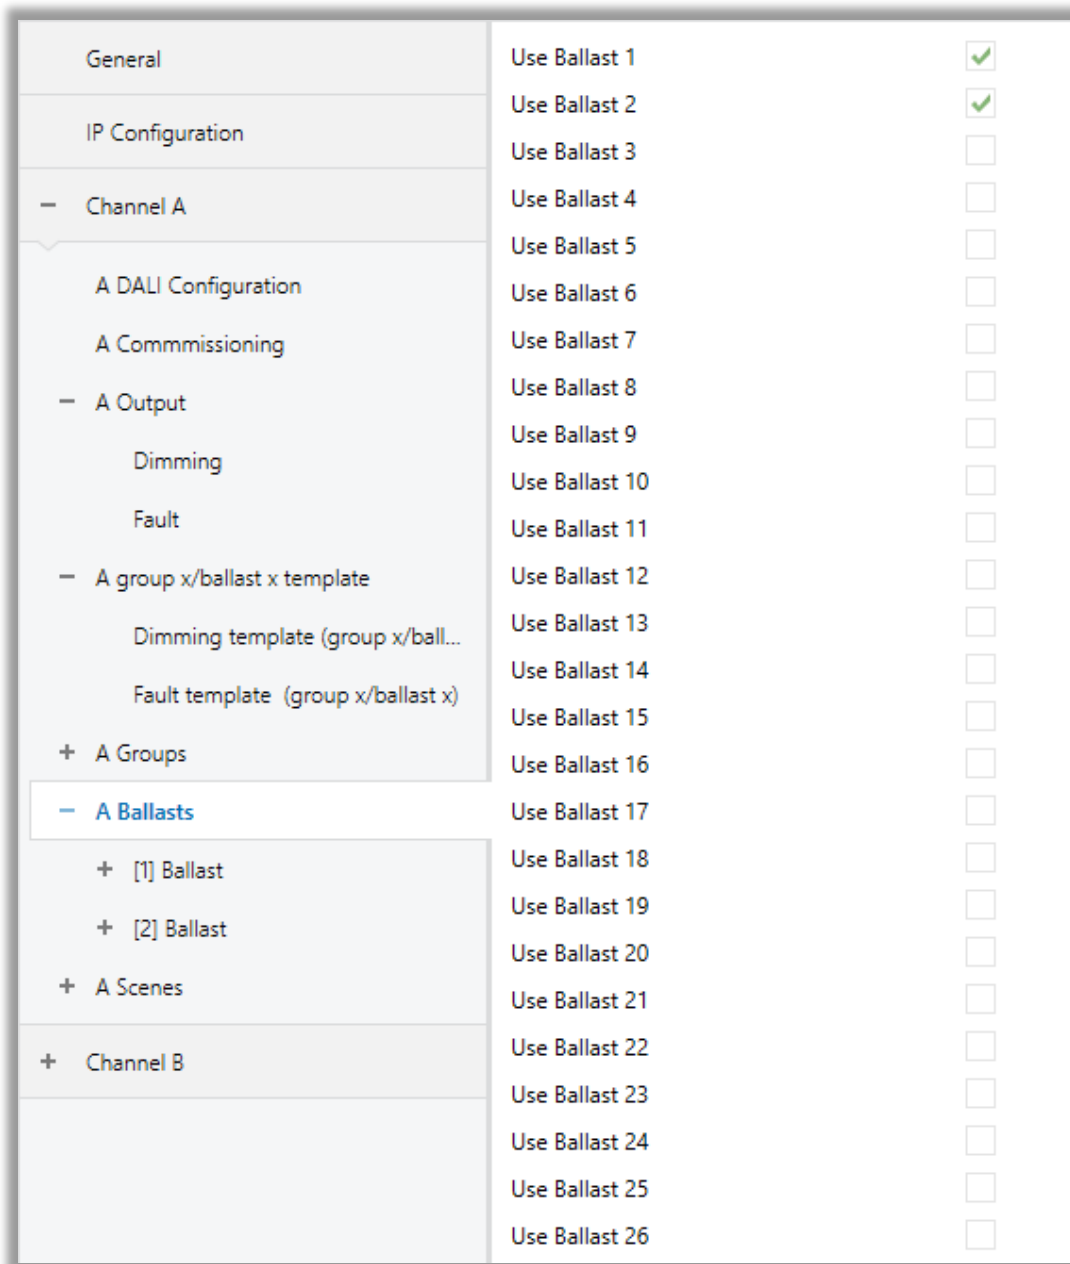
General

IP Configuration

− Channel A

A DALI Configuration

A Commmissioning

− A Output

Dimming

Fault

− A group x/ballast x template

Dimming template (group x/ball...

Fault template (group x/ballast x)

+ A Groups

− A Ballasts

+ [1] Ballast

+ [2] Ballast

+ A Scenes

+ Channel B

Use Ballast 1 ✓
Use Ballast 2 ✓
Use Ballast 3
Use Ballast 4
Use Ballast 5
Use Ballast 6
Use Ballast 7
Use Ballast 8
Use Ballast 9
Use Ballast 10
Use Ballast 11
Use Ballast 12
Use Ballast 13
Use Ballast 14
Use Ballast 15
Use Ballast 16
Use Ballast 17
Use Ballast 18
Use Ballast 19
Use Ballast 20
Use Ballast 21
Use Ballast 22
Use Ballast 23
Use Ballast 24
Use Ballast 25
Use Ballast 26